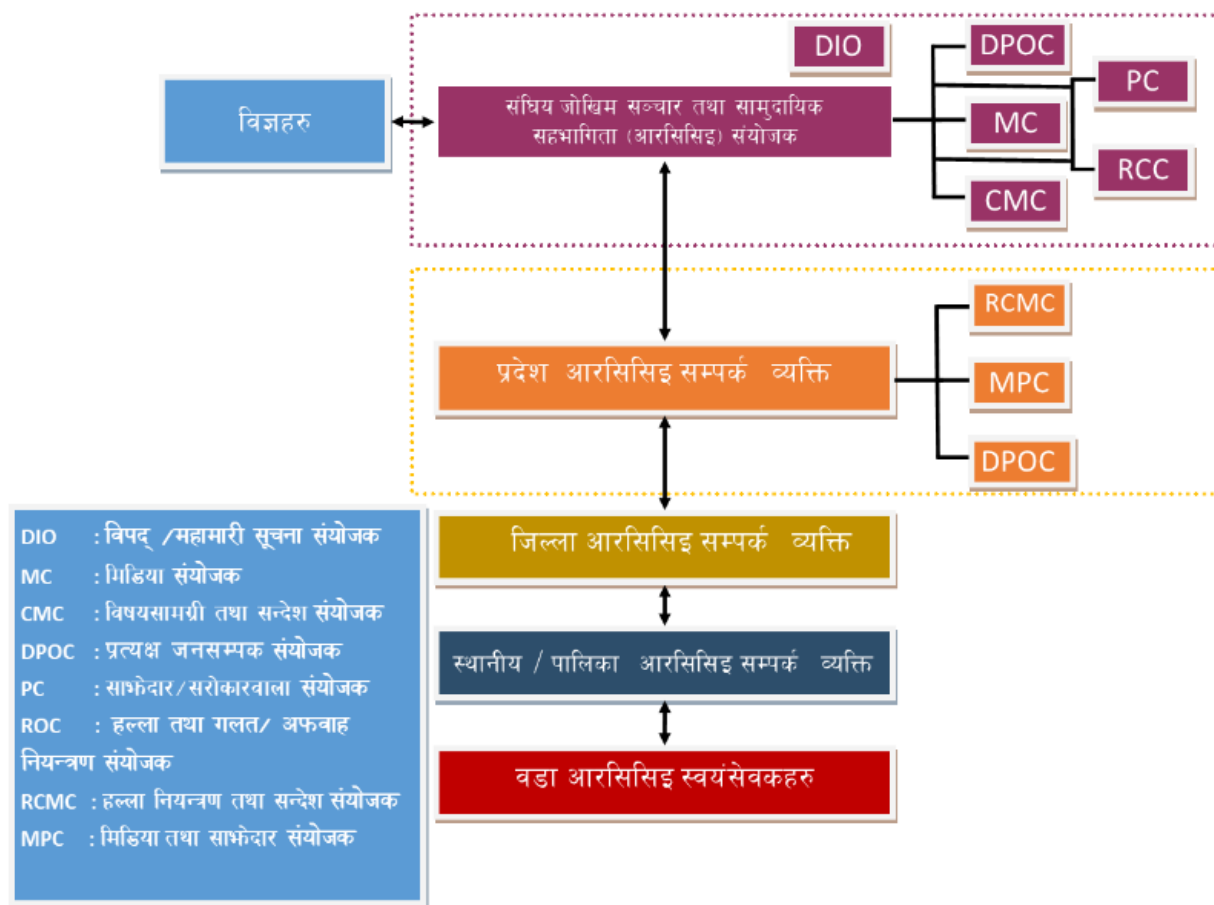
विज्ञहरु

संघिय जोखिम सञ्चार तथा सामुदायिक सहभागिता (आरसिसिइ) संयोजक

DIO

DPOC

PC

MC

RCC

CMC

प्रदेश आरसिसिइ सम्पर्क व्यक्ति

RCMC

MPC

DPOC

जिल्ला आरसिसिइ सम्पर्क व्यक्ति

स्थानीय / पालिका आरसिसिइ सम्पर्क व्यक्ति

वडा आरसिसिइ स्वयंसेवकहरु

DIO : विपद् /महामारी सूचना संयोजक
MC : मिडिया संयोजक
CMC : विषयसामग्री तथा सन्देश संयोजक
DPOC : प्रत्यक्ष जनसम्पक संयोजक
PC : साझेदार/सरोकारवाला संयोजक
ROC : हल्ला तथा गलत/ अफवाह नियन्त्रण संयोजक
RCMC : हल्ला नियन्त्रण तथा सन्देश संयोजक
MPC : मिडिया तथा साझेदार संयोजक